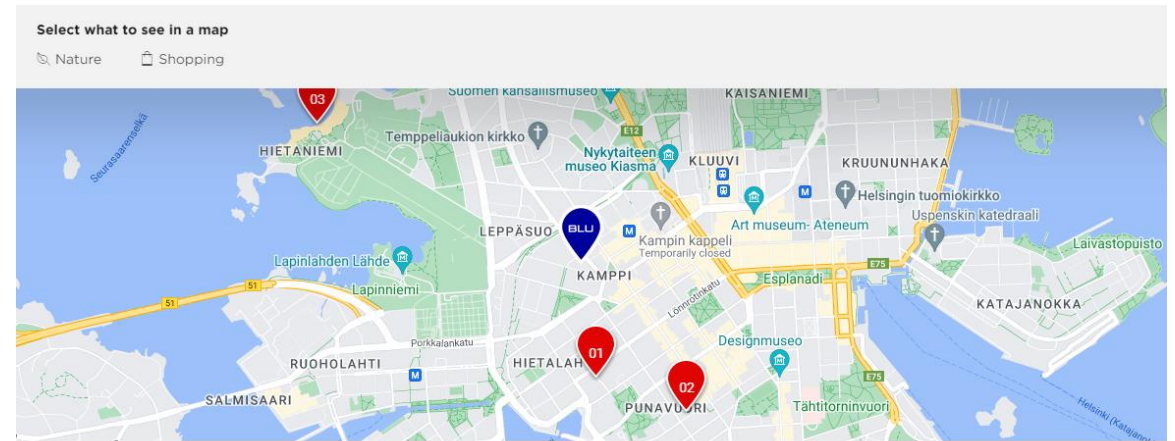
Select what to see in a map

Nature Shopping

03
Suomen kansallismuseo
KAISANIEMI
Seurasaarenselkä
Temppeliaukion kirkko
E12
HIETANIEMI
Nykytaiteen museo Kiasma
KLUUVI
KRUUNUNHAKA
Helsingin tuomiokirkko
Uspenskin katedraali
LEPPÄSUO
BLU
Kampin kappeli
Temporarily closed
Art museum- Ateneum
Laivastopuisto
Lapinlahden Lähde
KAMPPI
E75
Esplanadi
51
51
Lapinniemi
Lönnrotinkatu
KATAJANOKKA
Porkkalankatu
01
Designmuseo
RUOHOLAHTI
HIETALAHTI
E75
02
SALMISAARI
PUNAVUORI
Tähtitorninvuori
Helsinki (Katajanokka)